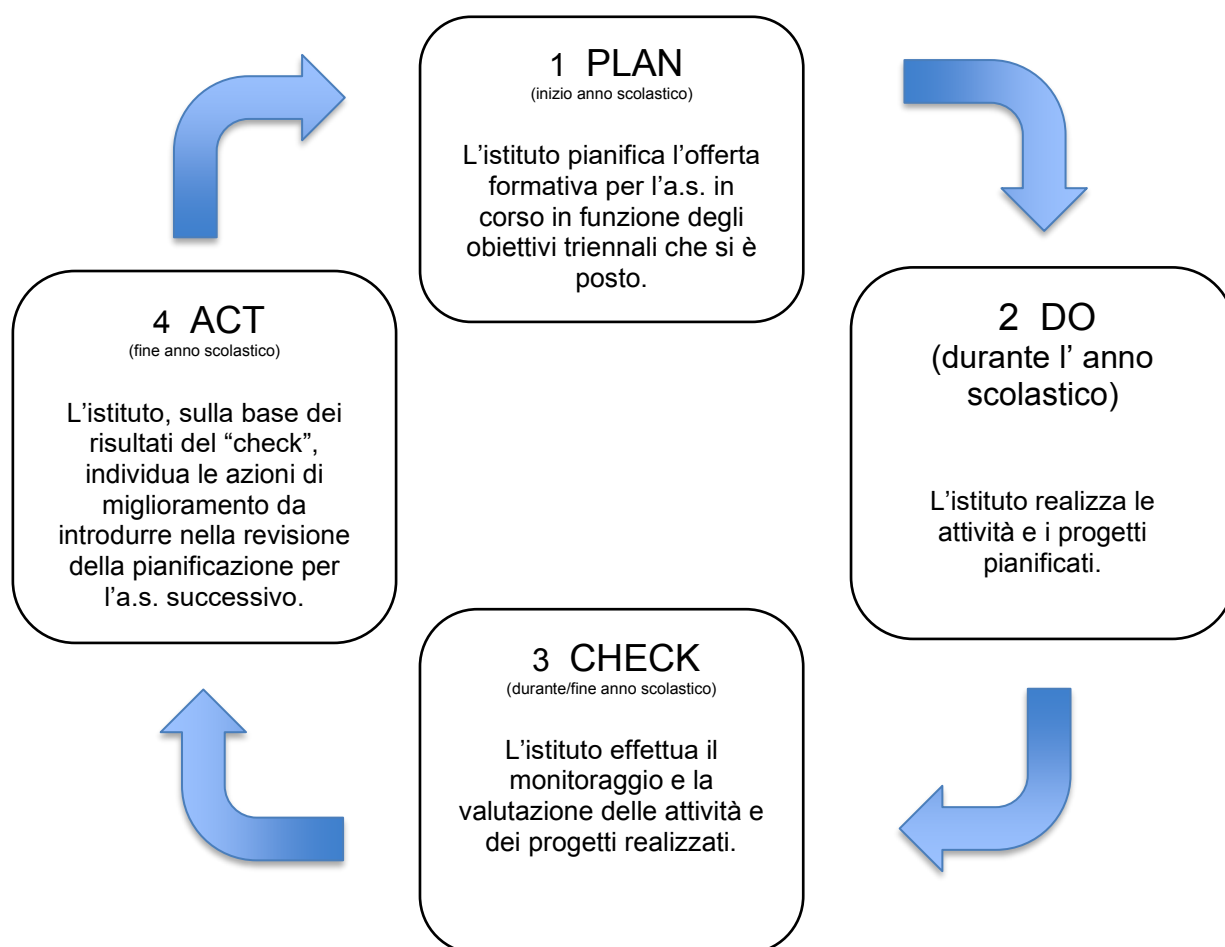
1 PLAN
(inizio anno scolastico)

L’istituto pianifica l’offerta formativa per l’a.s. in corso in funzione degli obiettivi triennali che si è posto.

2 DO
(durante l’ anno scolastico)

L’istituto realizza le attività e i progetti pianificati.

3 CHECK
(durante/fine anno scolastico)

L’istituto effettua il monitoraggio e la valutazione delle attività e dei progetti realizzati.

4 ACT
(fine anno scolastico)

L’istituto, sulla base dei risultati del “check”, individua le azioni di miglioramento da introdurre nella revisione della pianificazione per l’a.s. successivo.